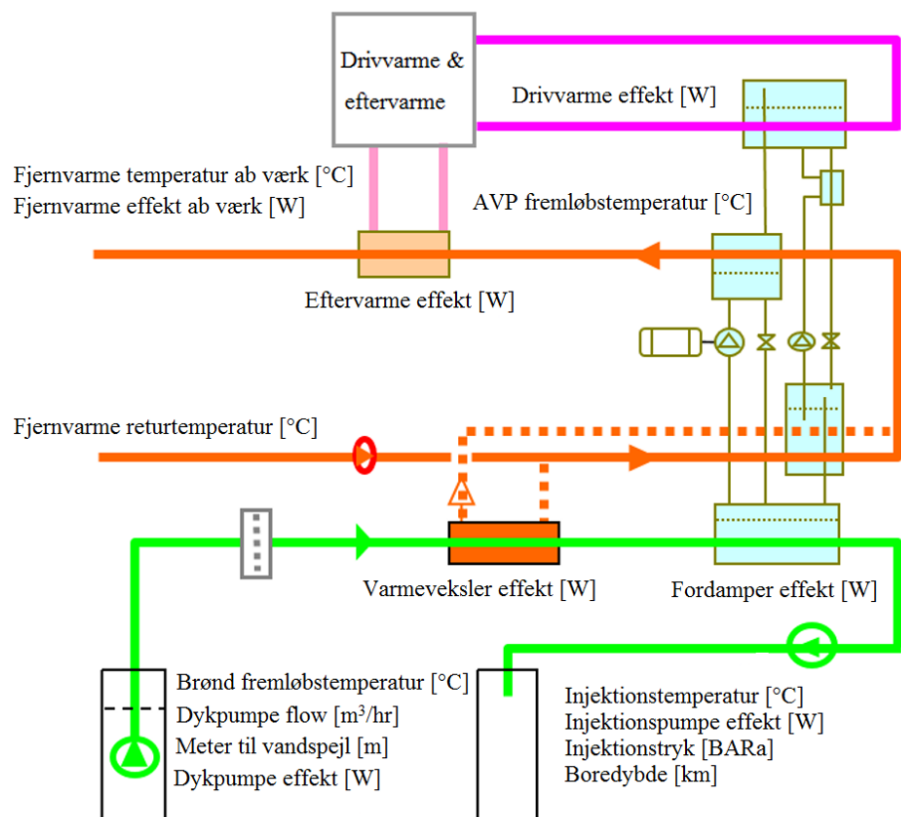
Drivvarme & eftervarme

Drivvarme effekt [W]

Fjernvarme temperatur ab værk [°C]
Fjernvarme effekt ab værk [W]

AVP fremløbstemperatur [°C]

Eftervarme effekt [W]

Fjernvarme returtemperatur [°C]

Varmeveksler effekt [W]

Fordamper effekt [W]

Brønd fremløbstemperatur [°C]
Dykpumpe flow [m$^3$/hr]
Meter til vandspejl [m]
Dykpumpe effekt [W]

Injektionstemperatur [°C]
Injektionspumpe effekt [W]
Injektionstryk [BARa]
Boredybde [km]